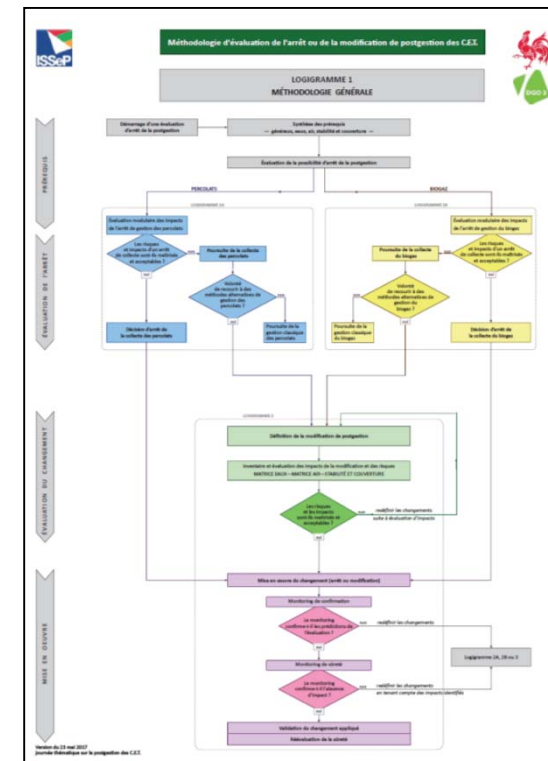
ISSeP

Méthodologie d'évaluation de l'arrêt ou de la modification de postgestion des C.E.T.

DGO 3

LOGIGRAMME 1
MÉTHODOLOGIE GÉNÉRALE

PRÉREQUIS

Démarrage d'une évaluation d'arrêt de la postgestion

Synthèse des prérequis
– générales, eaux, air, stabilité et couverture –

Évaluation de la possibilité d'arrêt de la postgestion

PERCOLATS

BIOGAZ

LOGIGRAMME 2A

LOGIGRAMME 2B

ÉVALUATION DE L'ARRÊT

Évaluation modulaire des impacts de l'arrêt de gestion des percolats

Les risques et impacts d'un arrêt de collecte sont-ils maîtrisés et acceptables ?

Poursuite de la collecte des percolats

Volume de recours à des méthodes alternatives de gestion des percolats ?

Décision d'arrêt de la collecte des percolats

Poursuite de la gestion classique des percolats

Évaluation modulaire des impacts de l'arrêt de gestion du biogaz

Les risques et impacts d'un arrêt de collecte sont-ils maîtrisés et acceptables ?

Poursuite de la collecte du biogaz

Volume de recours à des méthodes alternatives de gestion du biogaz ?

Poursuite de la gestion classique du biogaz

Décision d'arrêt de la collecte du biogaz

ÉVALUATION DU CHANGEMENT

LOGIGRAMME 3

Définition de la modification de postgestion

Inventaire et évaluation des impacts de la modification et des risques
MATRICE EAUX – MATRICE AIR – STABILITÉ ET COUVERTURE

Les risques et les impacts sont-ils maîtrisés et acceptables ?

non

redéfinir les changements suite à évaluation d'impacts

oui

MISE EN ŒUVRE

Mise en œuvre du changement (arrêt ou modification)

Monitoring de confirmation

Le monitoring confirme-t-il les prédictions de l'évaluation ?

non

redéfinir les changements

oui

Logigramme 2A, 2B ou 3

Monitoring de sûreté

Le monitoring confirme-t-il l'absence d'impact ?

non

redéfinir les changements en tenant compte des impacts identifiés

oui

Validation du changement appliqué

Réévaluation de la sûreté

Version du 23 mai 2017
Journée thématique sur la postgestion des C.E.T.